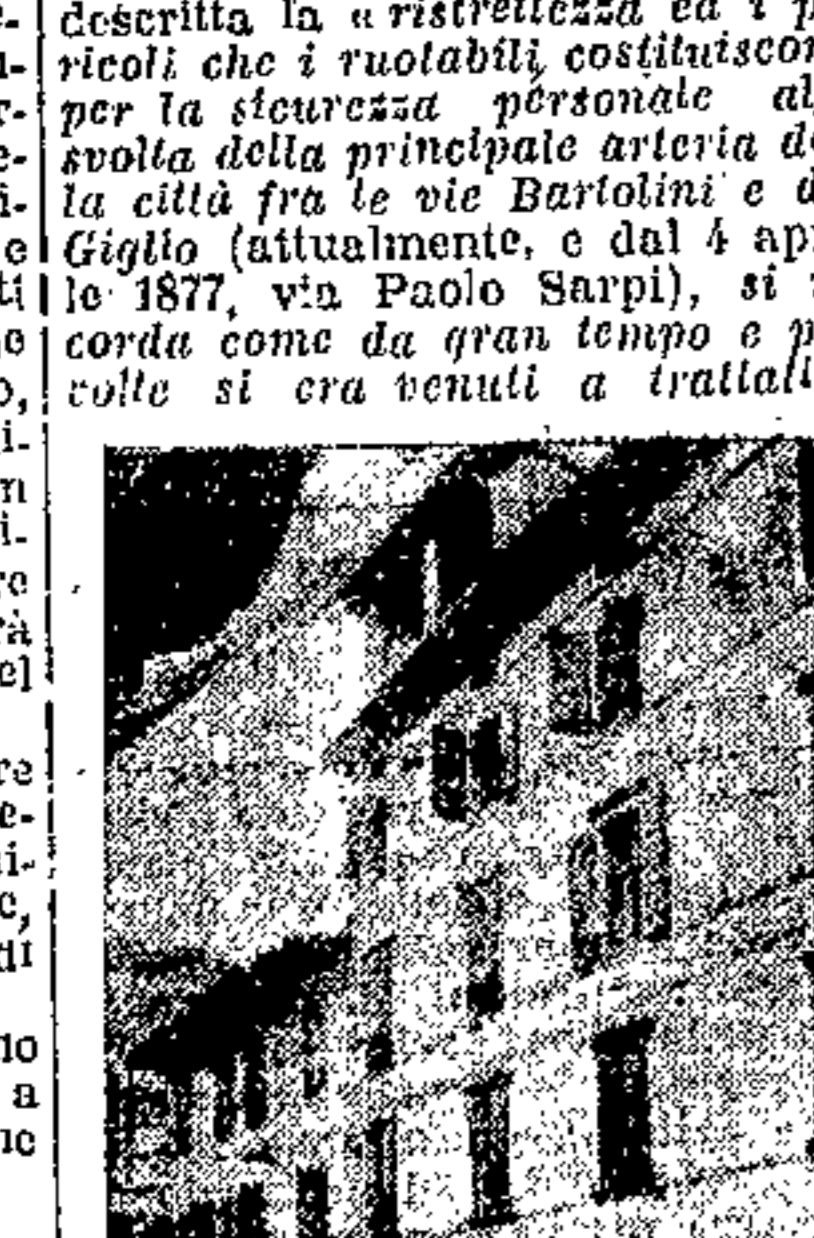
e- | descritta la «ristrettezza ed i pe-
u- | ricoli che i ruotabili costituiscon
r- | per la sicurezza personale al
e- | svolta della principale arteria d
i- | la città fra le vie Bartolini e d
e | Giglio (attualmente, e dal 4 apr
ti | le 1877, via Paolo Sarpi), si r
o | corda come da gran tempo e p
o, | volte si era venuti a trattall
i-
n
i-
re
rà
e]

re
e-
i-
e,
di

lo
a
ne